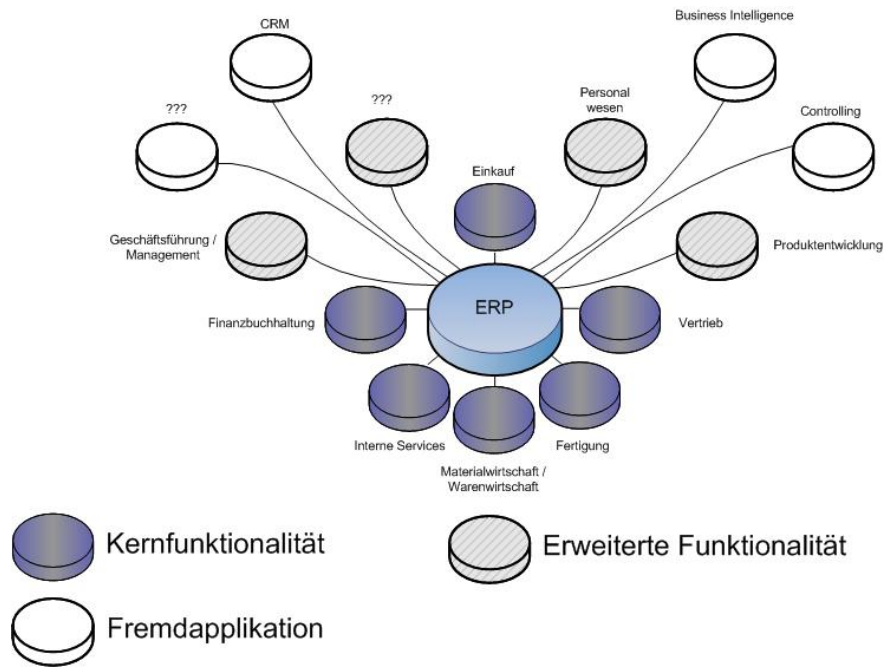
CRM

Business Intelligence

???

???

Personal
wesen

Controlling

Einkauf

Geschäftsführung /
Management

Produktentwicklung

ERP

Finanzbuchhaltung

Vertrieb

Interne Services

Fertigung

Materialwirtschaft
/ Warenwirtschaft

Kernfunktionalität

Erweiterte Funktionalität

Fremdapplikation